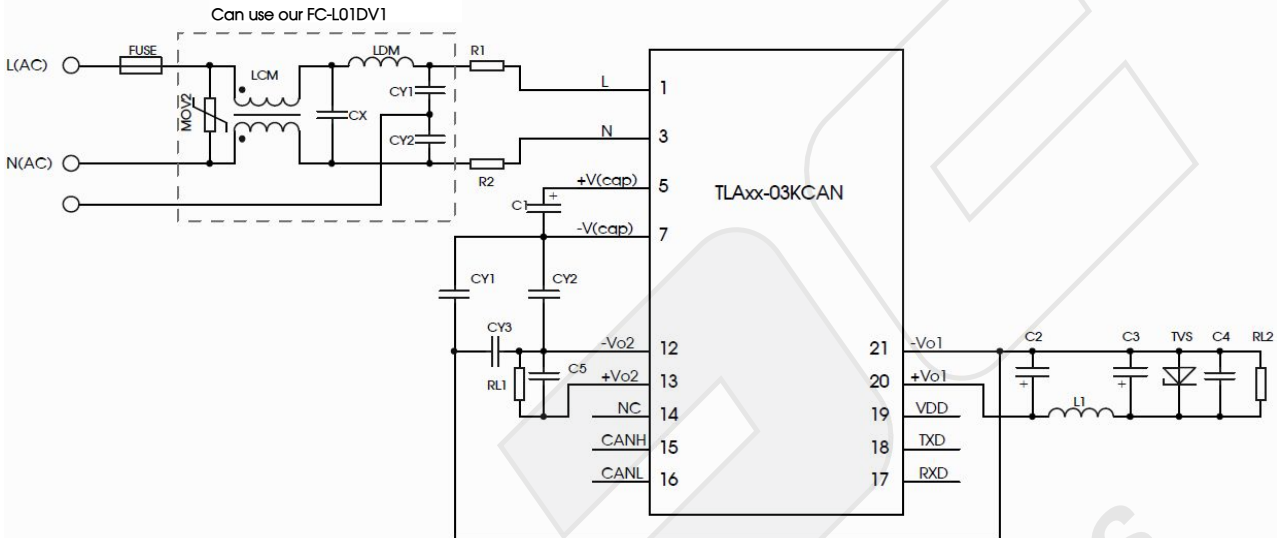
Can use our FC-L01DV1

L(AC)
FUSE
LCM
LDM
R1
MOV2
CX
CY1
CY2
N(AC)
R2
L
N
1
3
+V(cap)
5
C1
-V(cap)
7
TLAxx-03KCAN
CY1
CY2
CY3
-Vo2
12
RL1
C5
+Vo2
13
NC
14
CANH
15
CANL
16
21
-Vo1
20
+Vo1
19
VDD
18
TXD
17
RXD
C2
C3
TVS
C4
RL2
L1